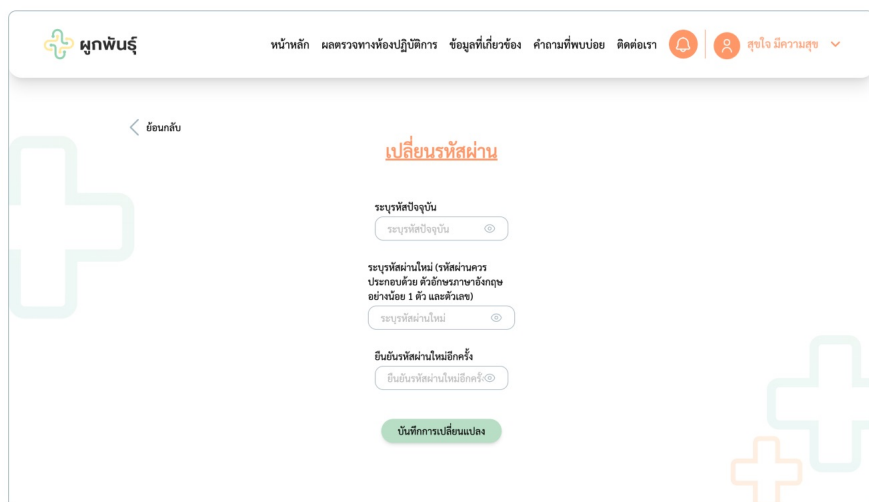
ผูกพันธุ์

หน้าหลัก ผลตรวจทางห้องปฏิบัติการ ข้อมูลที่เกี่ยวข้อง คำถามที่พบบ่อย ติดต่อเรา

สุขใจ มีความสุข

ย้อนกลับ

เปลี่ยนรหัสผ่าน

ระบุรหัสปัจจุบัน

ระบุรหัสปัจจุบัน

ระบุรหัสผ่านใหม่ (รหัสผ่านควรประกอบด้วย ตัวอักษรภาษาอังกฤษอย่างน้อย 1 ตัว และตัวเลข)

ระบุรหัสผ่านใหม่

ยืนยันรหัสผ่านใหม่อีกครั้ง

ยืนยันรหัสผ่านใหม่อีกครั้ง

บันทึกการเปลี่ยนแปลง